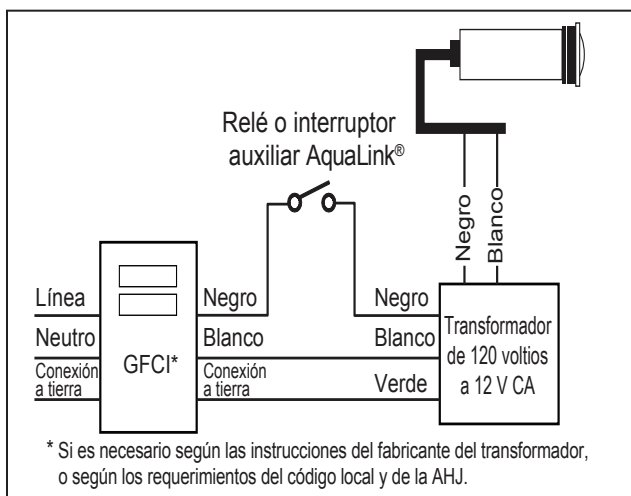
Relé o interruptor auxiliar AquaLink®

Negro

Blanco

Línea

Neutro

Conexión a tierra

GFCI*

Negro

Blanco

Conexión a tierra

Negro

Blanco

Verde

Transformador de 120 voltios a 12 V CA

* Si es necesario según las instrucciones del fabricante del transformador, o según los requerimientos del código local y de la AHJ.